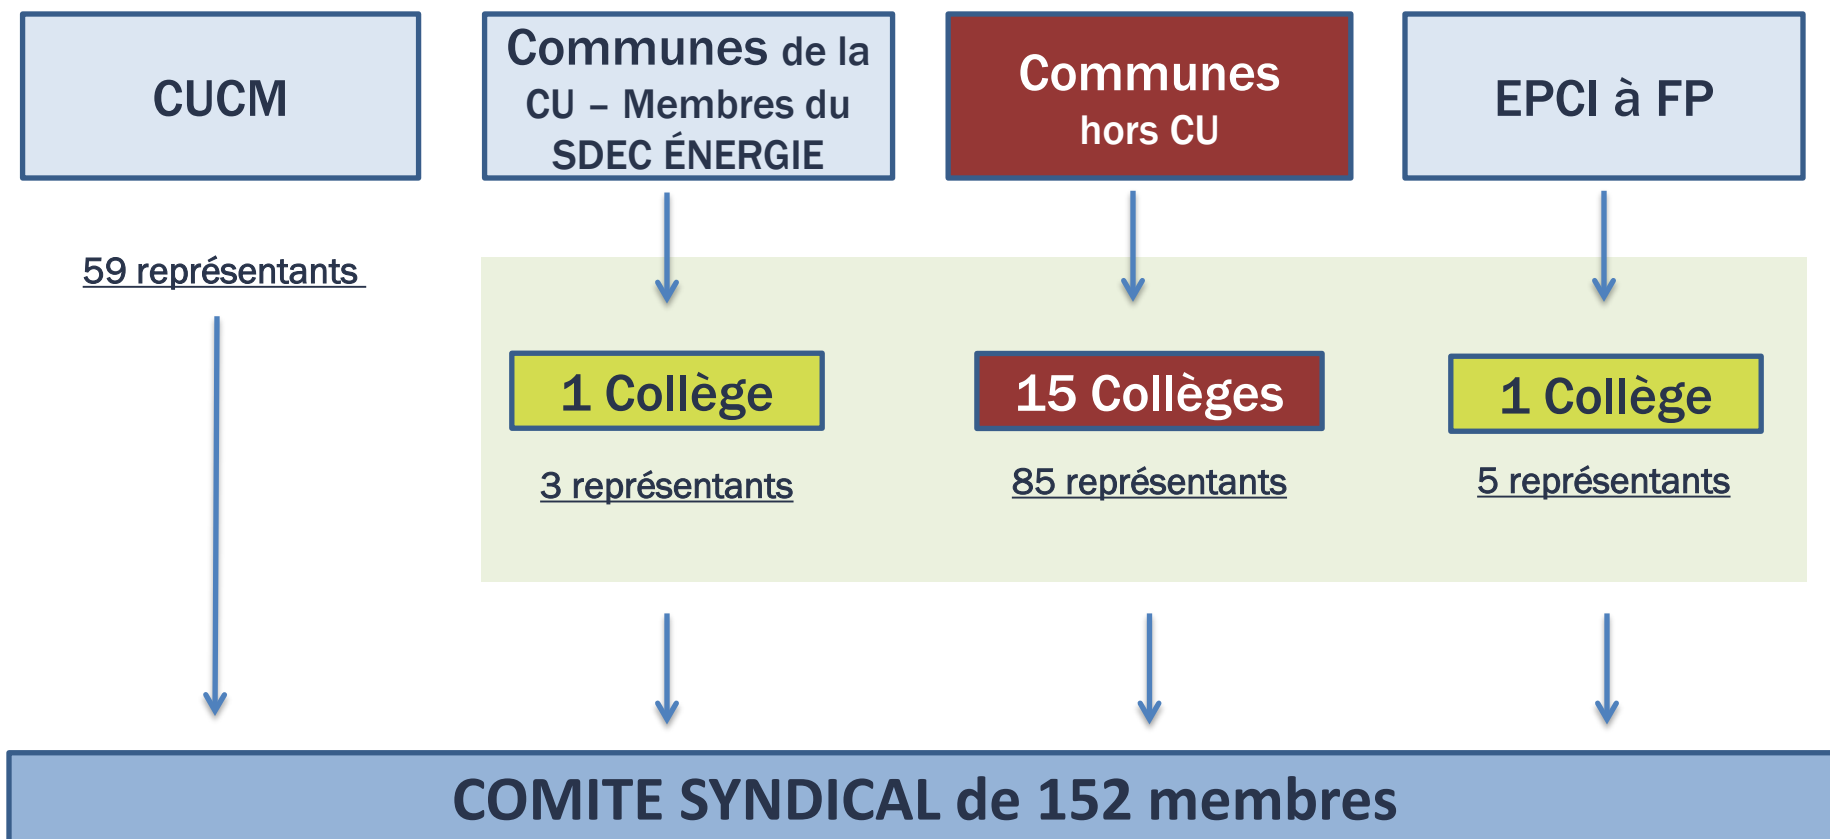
CUCM

Communes de la CU – Membres du SDEC ÉNERGIE

Communes hors CU

EPCI à FP

59 représentants

1 Collège

3 représentants

15 Collèges

85 représentants

1 Collège

5 représentants

COMITE SYNDICAL de 152 membres